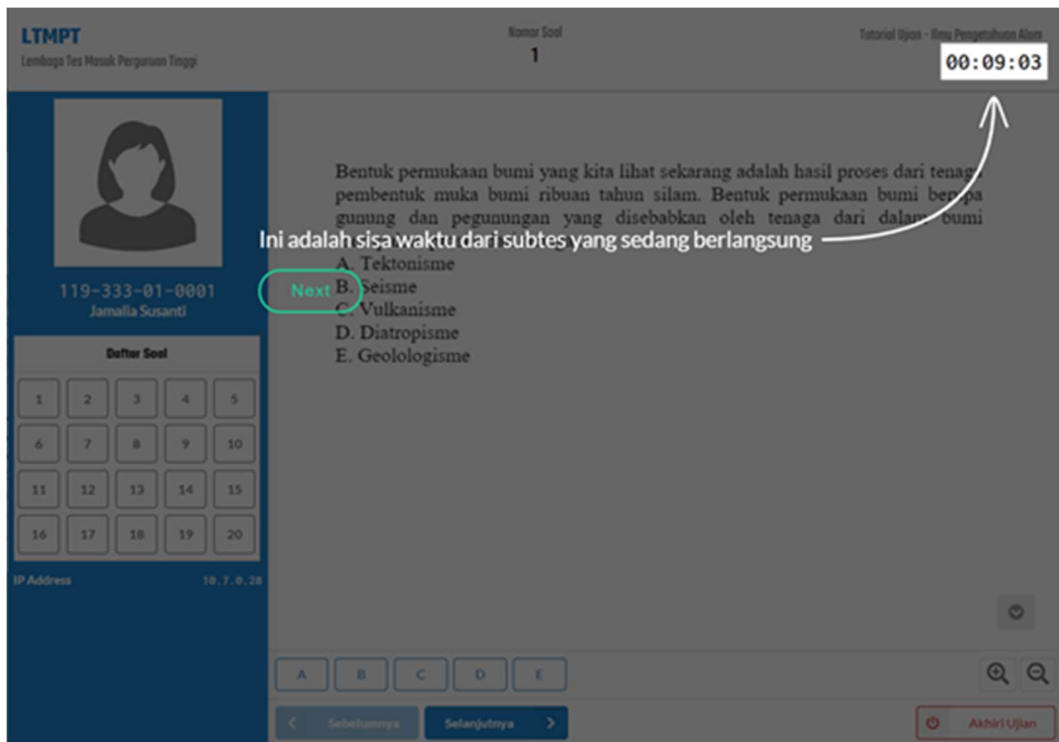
LTMPT
Lembaga Tes Masuk Perguruan Tinggi

Nomor Soal
1

Tutorial Ujian - Ilmu Pengetahuan Alam
00:09:03

Bentuk permukaan bumi yang kita lihat sekarang adalah hasil proses dari tenaga pembentuk muka bumi ribuan tahun silam. Bentuk permukaan bumi berupa gunung dan pegunungan yang disebabkan oleh tenaga dari dalam bumi

Ini adalah sisa waktu dari subtes yang sedang berlangsung

A. Tektonisme
B. Seisme
C. Vulkanisme
D. Diatropisme
E. Geolologisme

Next

119-333-01-0001
Jamalia Susanti

Daftar Soal

| 1 | 2 | 3 | 4 | 5 |
|---|---|---|---|---|
| 6 | 7 | 8 | 9 | 10 |
| 11 | 12 | 13 | 14 | 15 |
| 16 | 17 | 18 | 19 | 20 |

IP Address 10.7.0.28

A B C D E

Sebelumnya
Selanjutnya
Akhiri Ujian